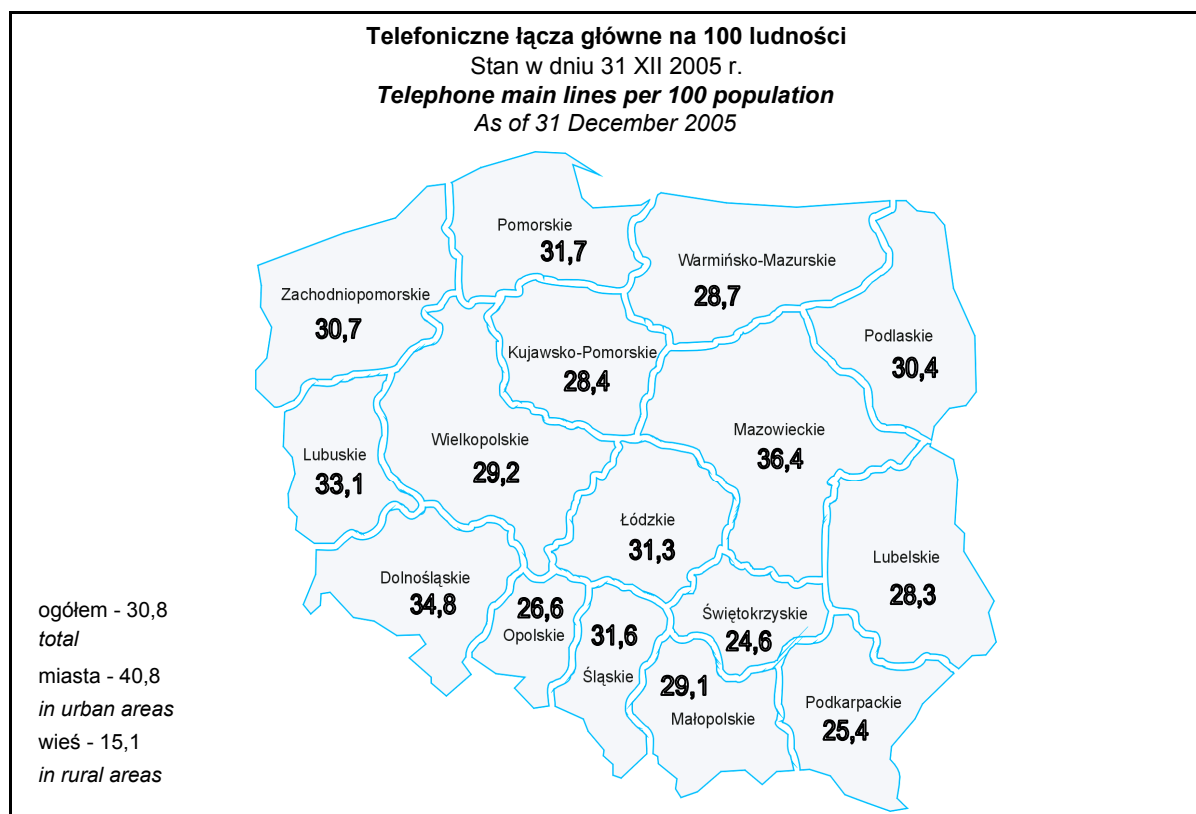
**Telefoniczne łącza główne na 100 ludności**
Stan w dniu 31 XII 2005 r.
***Telephone main lines per 100 population***
*As of 31 December 2005*

Pomorskie
31,7

Warmińsko-Mazurskie
28,7

Zachodniopomorskie
30,7

Podlaskie
30,4

Kujawsko-Pomorskie
28,4

Mazowieckie
36,4

Wielkopolskie
29,2

Lubuskie
33,1

Łódzkie
31,3

Lubelskie
28,3

Dolnośląskie
34,8

26,6
Opolskie

31,6
Śląskie

Świętokrzyskie
24,6

29,1
Małopolskie

Podkarpackie
25,4

ogółem - 30,8
*total*
miasta - 40,8
*in urban areas*
wieś - 15,1
*in rural areas*